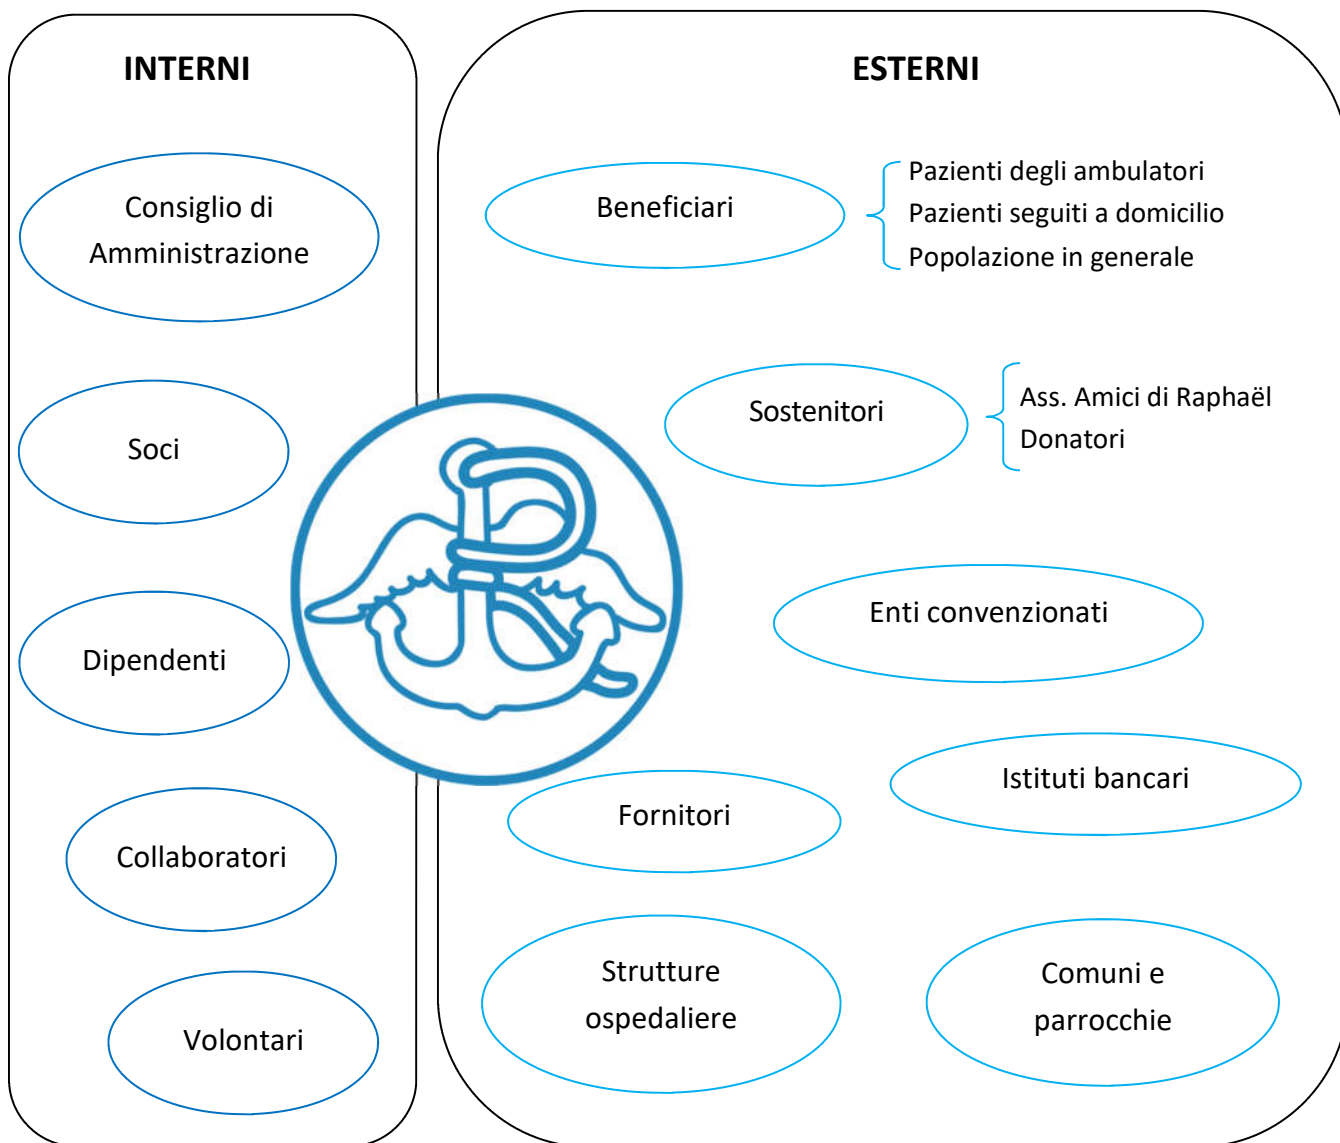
INTERNI

Consiglio di Amministrazione

Soci

Dipendenti

Collaboratori

Volontari

ESTERNI

Beneficiari

Pazienti degli ambulatori
Pazienti seguiti a domicilio
Popolazione in generale

Sostenitori

Ass. Amici di Raphaël
Donatori

Enti convenzionati

Istituti bancari

Fornitori

Strutture ospedaliere

Comuni e parrocchie